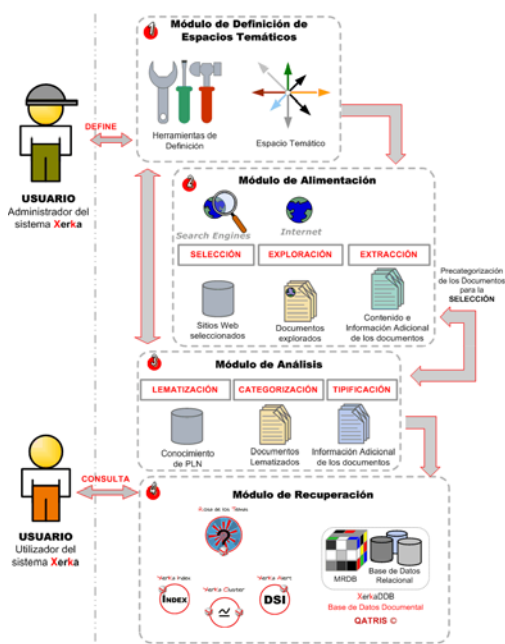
1 Módulo de Definición de Espacios Temáticos

Herramientas de Definición

Espacio Temático

DEFINE

USUARIO
Administrador del sistema Xerka

2 Módulo de Alimentación

Search Engines

Internet

SELECCIÓN

EXPLORACIÓN

EXTRACCIÓN

Precategorización de los Documentos para la SELECCIÓN

Sitios Web seleccionados

Documentos explorados

Contenido e Información Adicional de los documentos

3 Módulo de Análisis

LEMATIZACIÓN

CATEGORIZACIÓN

TIPIFICACIÓN

Conocimiento de PLN

Documentos Lematizados

Información Adicional de los documentos

CONSULTA

USUARIO
Utilizador del sistema Xerka

4 Módulo de Recuperación

Rosa de los Temas

Xerka Index

INDEX

Xerka Cluster

Xerka Alert

DSI

MRDB

Base de Datos Relacional

XerkaDDB
Base de Datos Documental

QATRIS ©